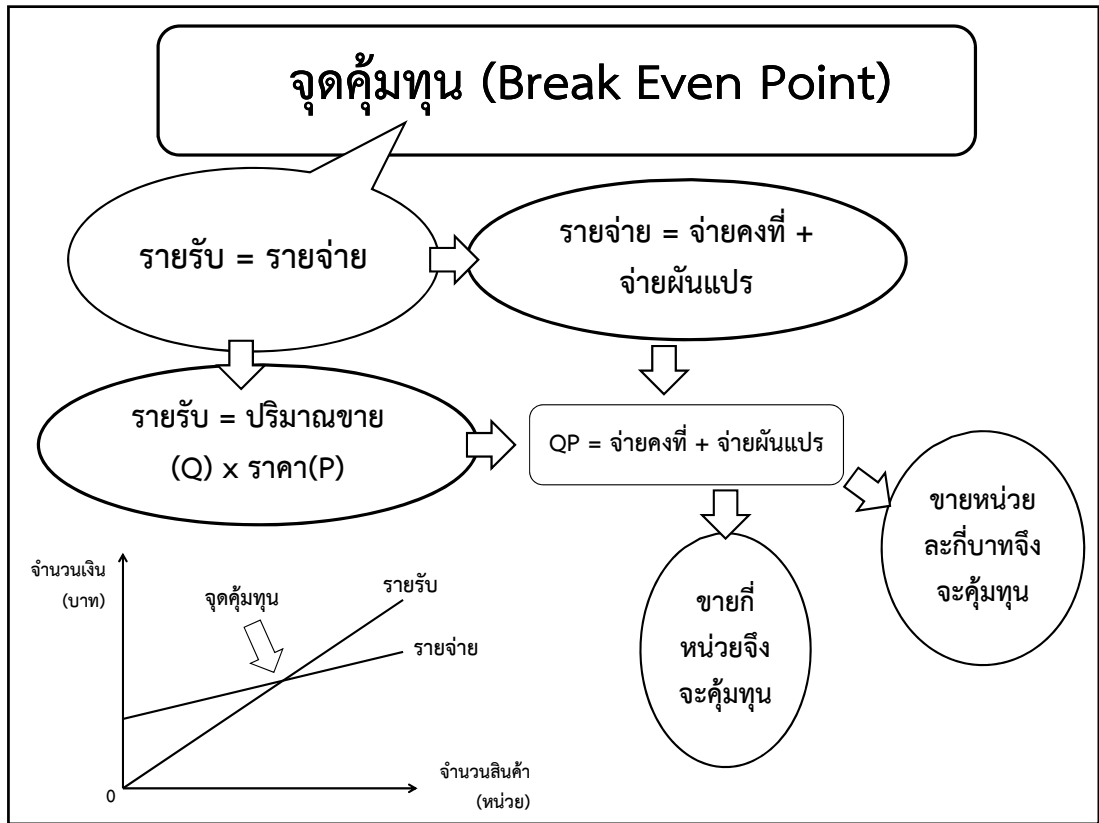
จุดคุ้มทุน (Break Even Point)

รายรับ = รายจ่าย

รายจ่าย = จ่ายคงที่ + จ่ายผันแปร

รายรับ = ปริมาณขาย (Q) x ราคา(P)

QP = จ่ายคงที่ + จ่ายผันแปร

ขายหน่วยละกี่บาทจึงจะคุ้มทุน

ขายกี่หน่วยจึงจะคุ้มทุน

จำนวนเงิน (บาท)

จุดคุ้มทุน

รายรับ

รายจ่าย

0

จำนวนสินค้า (หน่วย)